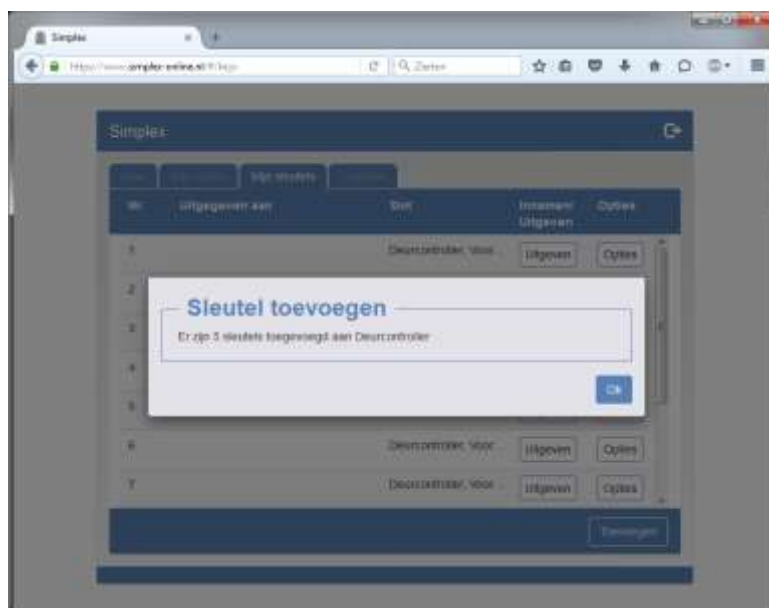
Simplex

https://www.simplex-online.nl/#/keys

Zoeken

Simplex

Mijn sleutels

Nr | Uitgegeven aan | Slot | Innemen/ Uitgeven | Opties

1 | | Deurcontroller, Voor | Uitgeven | Opties

2

3

4

5

6 | | Deurcontroller, Voor | Uitgeven | Opties

7 | | Deurcontroller, Voor | Uitgeven | Opties

Sleutel toevoegen

Er zijn 3 sleutels toegevoegd aan Deurcontroller

Ok

Toevoegen